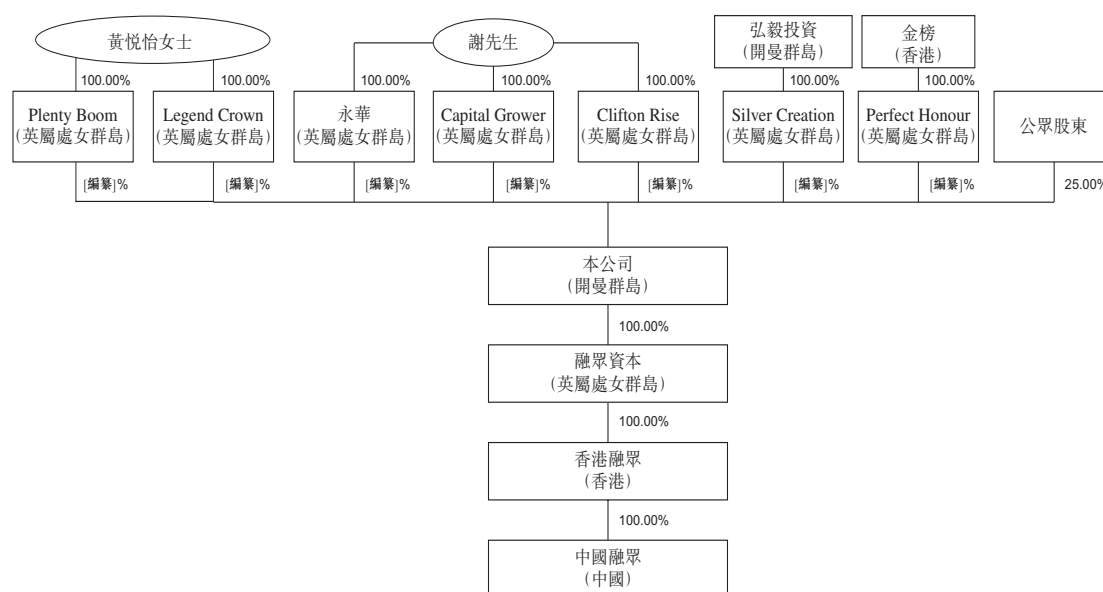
黃悅怡女士

100.00%

100.00%

謝先生

100.00%

100.00%

100.00%

弘毅投資
(開曼群島)

100.00%

金榜
(香港)

100.00%

Plenty Boom
(英屬處女群島)

Legend Crown
(英屬處女群島)

永華
(英屬處女群島)

Capital Grower
(英屬處女群島)

Clifton Rise
(英屬處女群島)

Silver Creation
(英屬處女群島)

Perfect Honour
(英屬處女群島)

公眾股東

[編纂]%

[編纂]%

[編纂]%

[編纂]%

[編纂]%

[編纂]%

[編纂]%

25.00%

本公司
(開曼群島)

100.00%

融眾資本
(英屬處女群島)

100.00%

香港融眾
(香港)

100.00%

中國融眾
(中國)